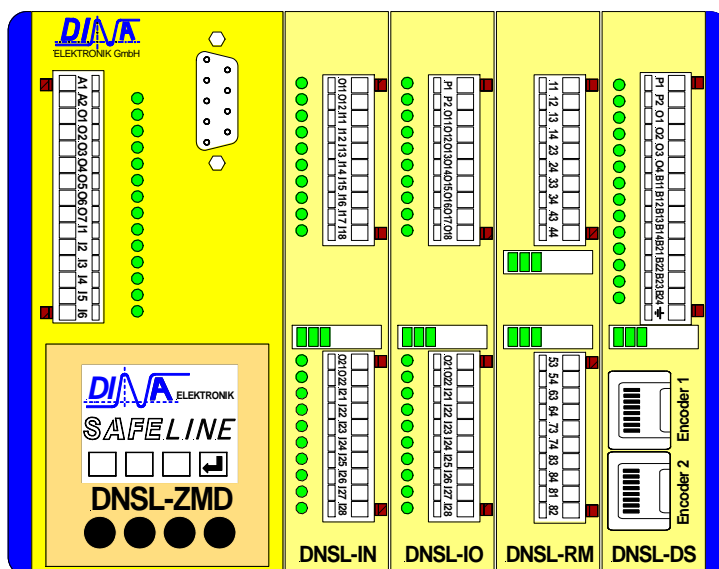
DINA
ELEKTRONIK GmbH

A1 A2 O1 O2 O3 O4 O5 O6 O7 I1 I2 I3 I4 I5 I6

O11 O12 I11 I12 I13 I14 I15 I16 I17 I18

P1 P2 O11 O12 O13 O14 O15 O16 O17 O18

11 12 13 14 23 24 33 34 43 44

P1 P2 O1 O2 O3 O4 B11 B12 B13 B14 B21 B22 B23 B24 ⏚

O21 O22 I21 I22 I23 I24 I25 I26 I27 I28

O21 O22 I21 I22 I23 I24 I25 I26 I27 I28

53 54 63 64 73 74 83 84 81 82

Encoder 1

Encoder 2

DINA ELEKTRONIK
SAFELINE
DNSL-ZMD

DNSL-IN DNSL-IO DNSL-RM DNSL-DS